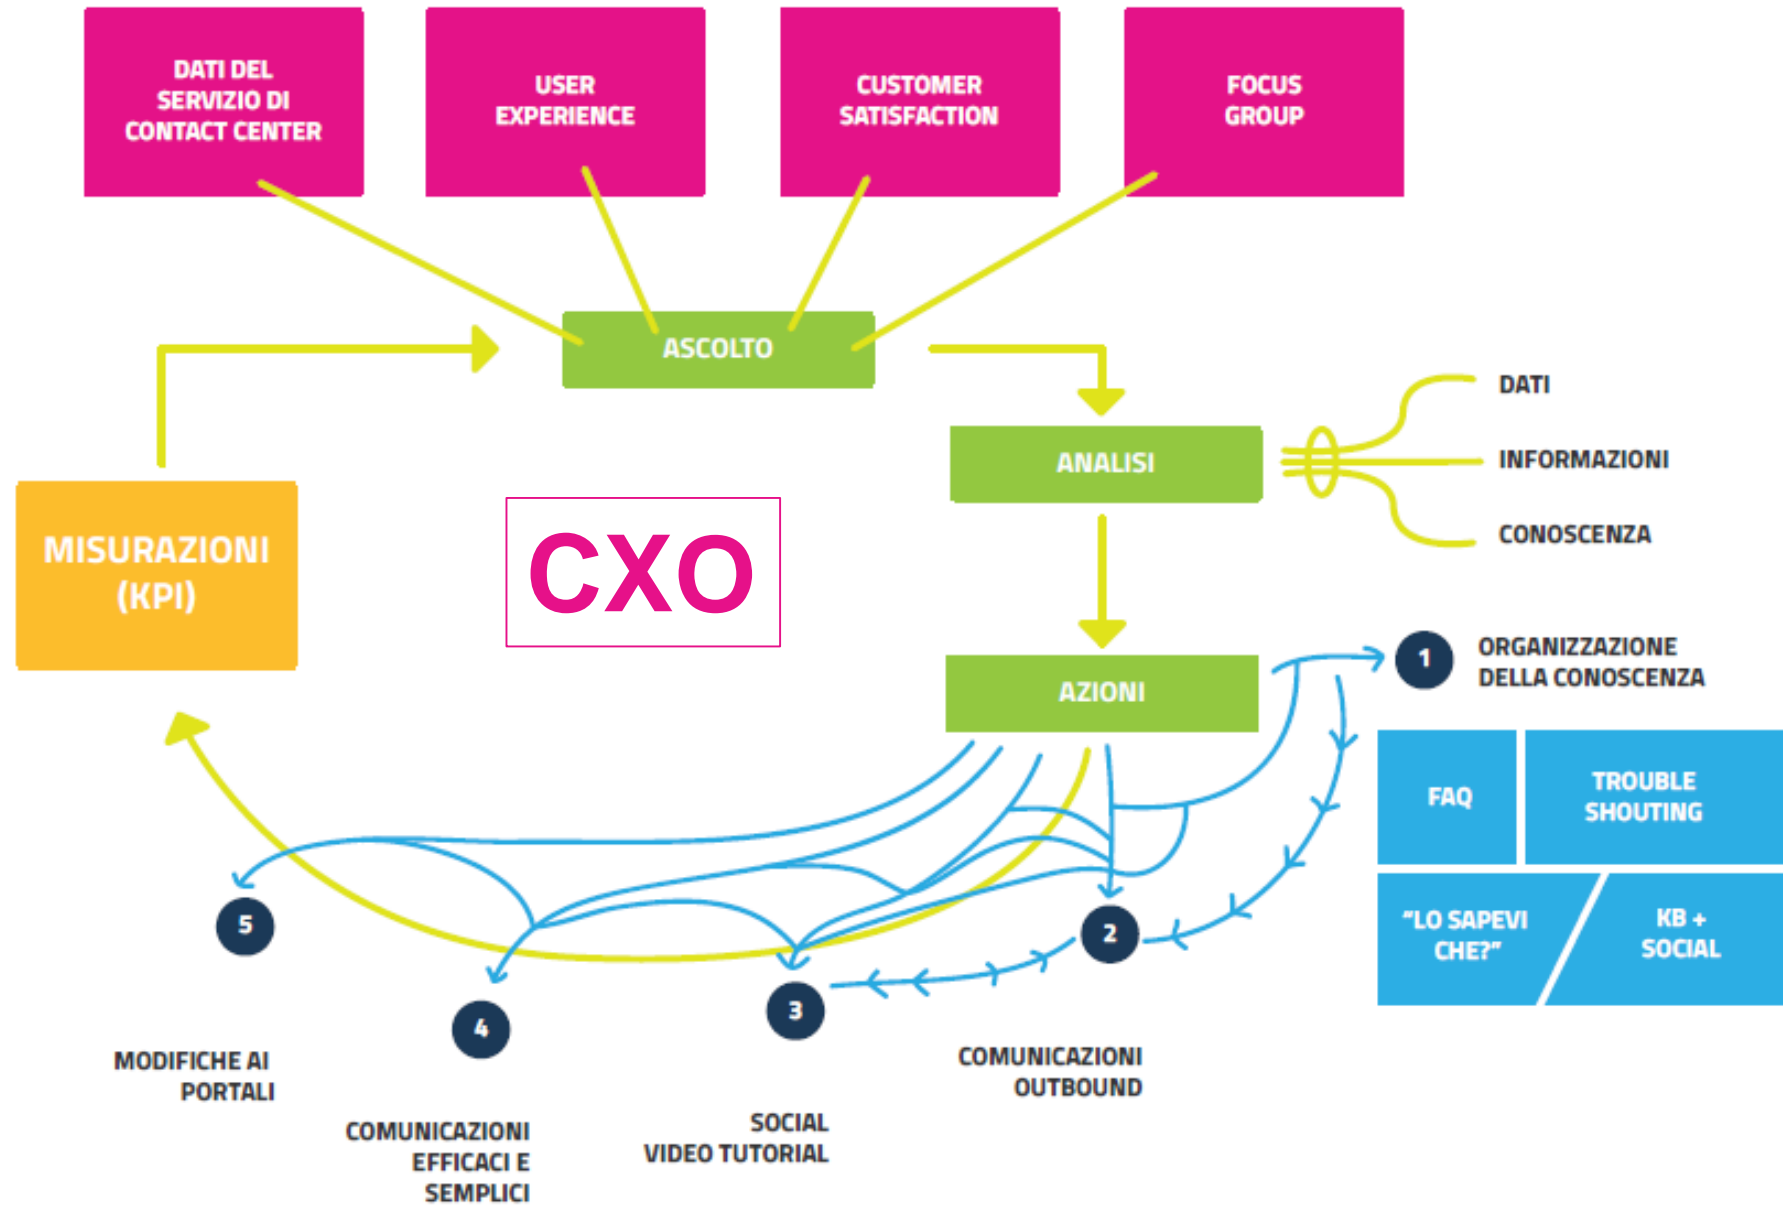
DATI DEL SERVIZIO DI CONTACT CENTER

USER EXPERIENCE

CUSTOMER SATISFACTION

FOCUS GROUP

ASCOLTO

ANALISI

DATI

INFORMAZIONI

CONOSCENZA

MISURAZIONI (KPI)

CXO

AZIONI

1 ORGANIZZAZIONE DELLA CONOSCENZA

FAQ

TROUBLE SHOUTING

"LO SAPEVI CHE?"

KB + SOCIAL

5

4

3

2

MODIFICHE AI PORTALI

COMUNICAZIONI EFFICACI E SEMPLICI

SOCIAL VIDEO TUTORIAL

COMUNICAZIONI OUTBOUND